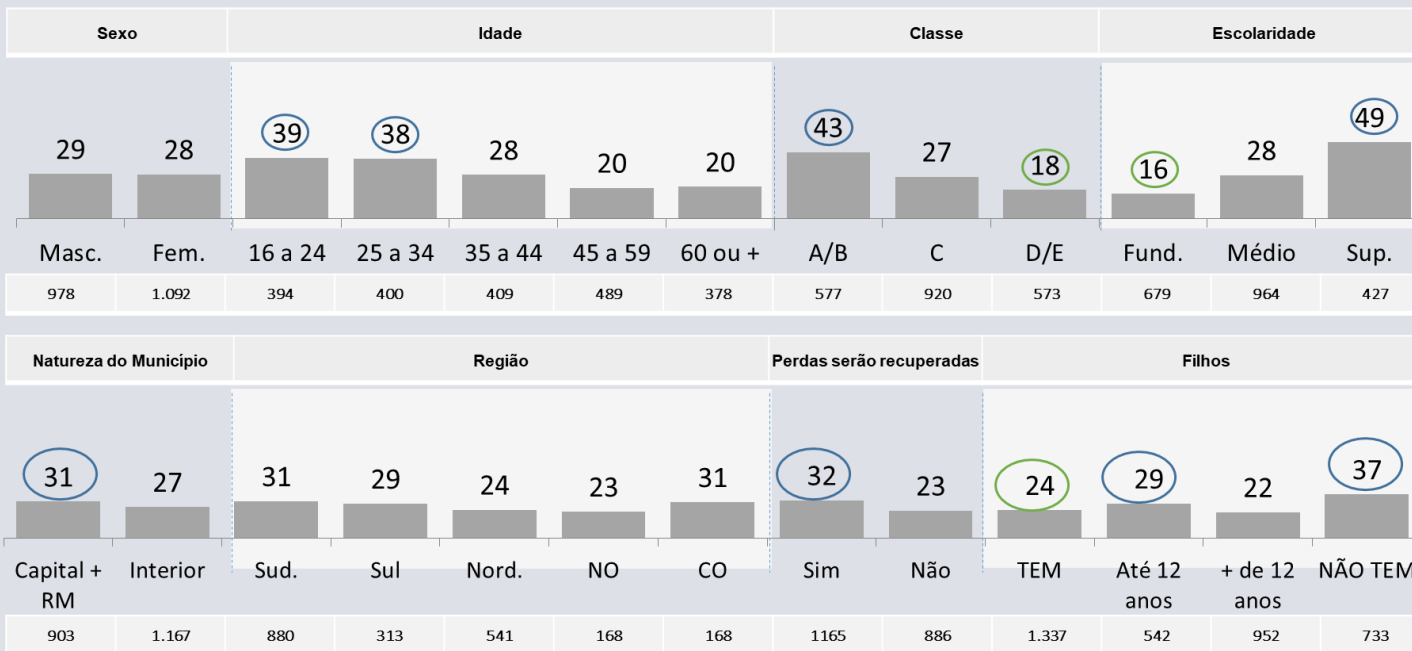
| Sexo | | Idade | | | | | Classe | | | Escolaridade | | |
|---|---|---|---|---|---|---|---|---|---|---|---|---|
| 29 | 28 | 39 | 38 | 28 | 20 | 20 | 43 | 27 | 18 | 16 | 28 | 49 |
| Masc. | Fem. | 16 a 24 | 25 a 34 | 35 a 44 | 45 a 59 | 60 ou + | A/B | C | D/E | Fund. | Médio | Sup. |
| 978 | 1.092 | 394 | 400 | 409 | 489 | 378 | 577 | 920 | 573 | 679 | 964 | 427 |

| Natureza do Município | | Região | | | | | Perdas serão recuperadas | | Filhos | | | |
|---|---|---|---|---|---|---|---|---|---|---|---|---|
| 31 | 27 | 31 | 29 | 24 | 23 | 31 | 32 | 23 | 24 | 29 | 22 | 37 |
| Capital + RM | Interior | Sud. | Sul | Nord. | NO | CO | Sim | Não | TEM | Até 12 anos | + de 12 anos | NÃO TEM |
| 903 | 1.167 | 880 | 313 | 541 | 168 | 168 | 1165 | 886 | 1.337 | 542 | 952 | 733 |